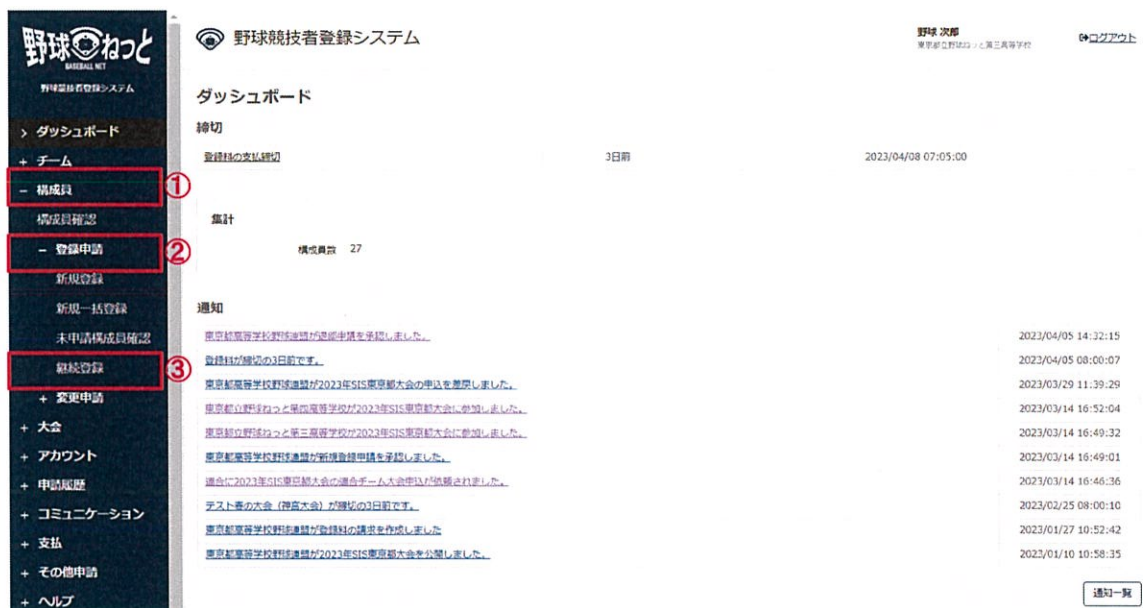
野球ねっと
BASEBALL NET
野球競技者登録システム

> ダッシュボード
+ チーム
− 構成員 ①
構成員確認
− 登録申請 ②
新規登録
新規一括登録
未申請構成員確認
継続登録 ③
+ 変更申請
+ 大会
+ アカウント
+ 申請履歴
+ コミュニケーション
+ 支払
+ その他申請
+ ヘルプ

野球競技者登録システム

野球 次郎
東京都立野球ねっと第三高等学校

ログアウト

ダッシュボード

締切

| 登録料の支払締切 | 3日前 | 2023/04/08 07:05:00 |
|---|---|---|

集計

構成員数 27

通知

| | |
|---|---|
| 東京都高等学校野球連盟が退部申請を承認しました。 | 2023/04/05 14:32:15 |
| 登録料が締切の3日前です。 | 2023/04/05 08:00:07 |
| 東京都高等学校野球連盟が2023年SIS東京都大会の申込を差戻しました。 | 2023/03/29 11:39:29 |
| 東京都立野球ねっと第四高等学校が2023年SIS東京都大会に参加しました。 | 2023/03/14 16:52:04 |
| 東京都立野球ねっと第三高等学校が2023年SIS東京都大会に参加しました。 | 2023/03/14 16:49:32 |
| 東京都高等学校野球連盟が新規登録申請を承認しました。 | 2023/03/14 16:49:01 |
| 連合に2023年SIS東京都大会の連合チーム大会申込が依頼されました。 | 2023/03/14 16:46:36 |
| テスト春の大会（神宮大会）が締切の3日前です。 | 2023/02/25 08:00:10 |
| 東京都高等学校野球連盟が登録料の請求を作成しました | 2023/01/27 10:52:42 |
| 東京都高等学校野球連盟が2023年SIS東京都大会を公開しました。 | 2023/01/10 10:58:35 |

通知一覧